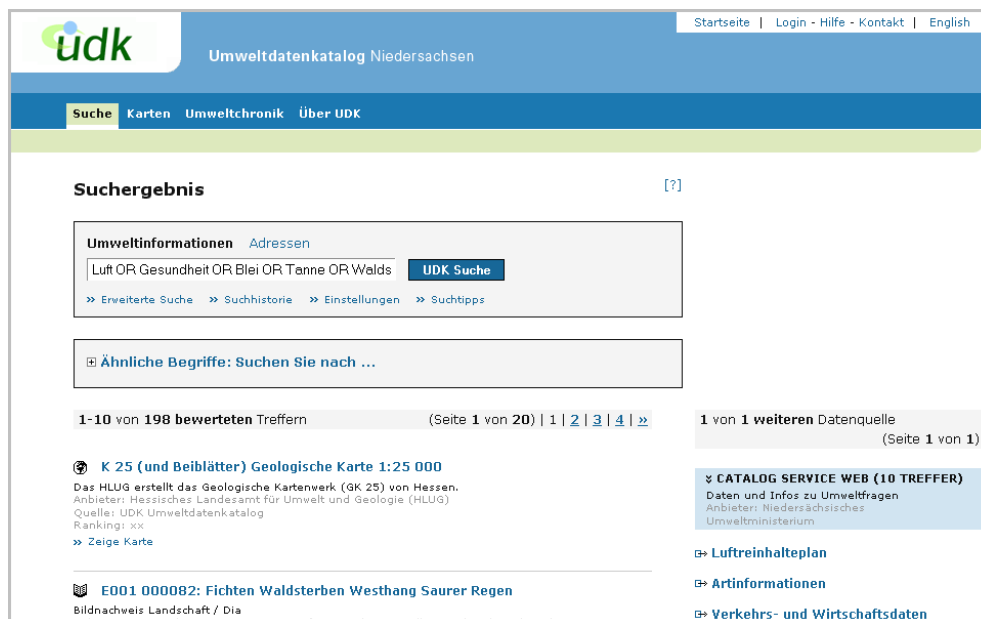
udk

Umweltdatenkatalog Niedersachsen

Startseite | Login - Hilfe - Kontakt | English

Suche Karten Umweltchronik Über UDK

Suchergebnis

[?]

Umweltinformationen Adressen

Luft OR Gesundheit OR Blei OR Tanne OR Walds

UDK Suche

» Erweiterte Suche » Suchhistorie » Einstellungen » Suchtipps

⊞ Ähnliche Begriffe: Suchen Sie nach ...

1-10 von 198 bewerteten Treffern

(Seite 1 von 20) | 1 | 2 | 3 | 4 | »

K 25 (und Beiblätter) Geologische Karte 1:25 000

Das HLUG erstellt das Geologische Kartenwerk (GK 25) von Hessen.
Anbieter: Hessisches Landesamt für Umwelt und Geologie (HLUG)
Quelle: UDK Umweltdatenkatalog
Ranking: xx

» Zeige Karte

E001 000082: Fichten Waldsterben Westhang Saurer Regen

Bildnachweis Landschaft / Dia

1 von 1 weiteren Datenquelle
(Seite 1 von 1)

¥ CATALOG SERVICE WEB (10 TREFFER)
Daten und Infos zu Umweltfragen
Anbieter: Niedersächsisches Umweltministerium

Luftreinhalteplan

Artinformationen

Verkehrs- und Wirtschaftsdaten